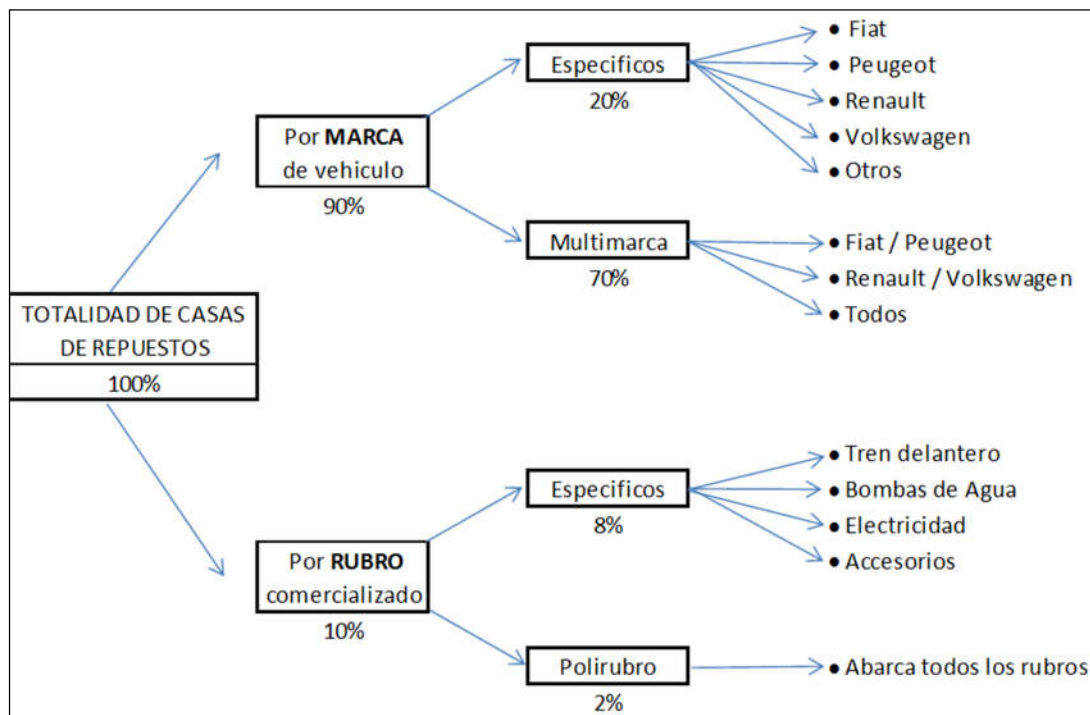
TOTALIDAD DE CASAS DE REPUESTOS
100%

Por **MARCA** de vehiculo
90%

Especificos
20%

• Fiat
• Peugeot
• Renault
• Volkswagen
• Otros

Multimarca
70%

• Fiat / Peugeot
• Renault / Volkswagen
• Todos

Por **RUBRO** comercializado
10%

Especificos
8%

• Tren delantero
• Bombas de Agua
• Electricidad
• Accesorios

Polirubro
2%

• Abarca todos los rubros